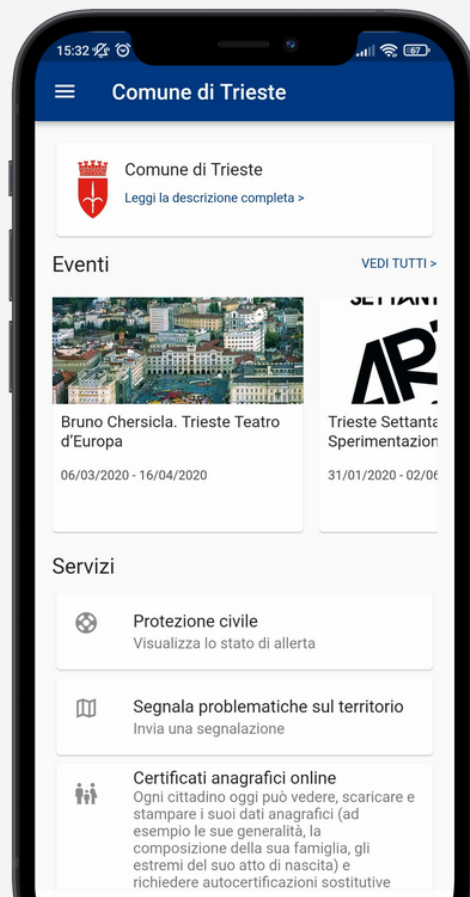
15:32 67

Comune di Trieste

Comune di Trieste
Leggi la descrizione completa >

Eventi
VEDI TUTTI >

Bruno Chersicla. Trieste Teatro d'Europa
06/03/2020 - 16/04/2020

SETTANT

Trieste Settanta Sperimentazion
31/01/2020 - 02/0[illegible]

Servizi

Protezione civile
Visualizza lo stato di allerta

Segnala problematiche sul territorio
Invia una segnalazione

Certificati anagrafici online
Ogni cittadino oggi può vedere, scaricare e stampare i suoi dati anagrafici (ad esempio le sue generalità, la composizione della sua famiglia, gli estremi del suo atto di nascita) e richiedere autocertificazioni sostitutive